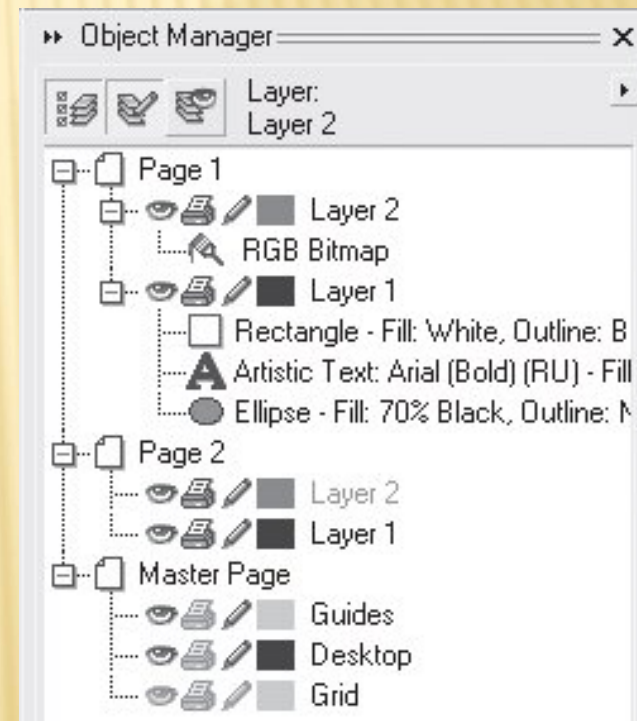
Object Manager

Layer:
Layer 2

Page 1
Layer 2
RGB Bitmap
Layer 1
Rectangle - Fill: White, Outline: B
Artistic Text: Arial (Bold) (RU) - Fill
Ellipse - Fill: 70% Black, Outline: N
Page 2
Layer 2
Layer 1
Master Page
Guides
Desktop
Grid